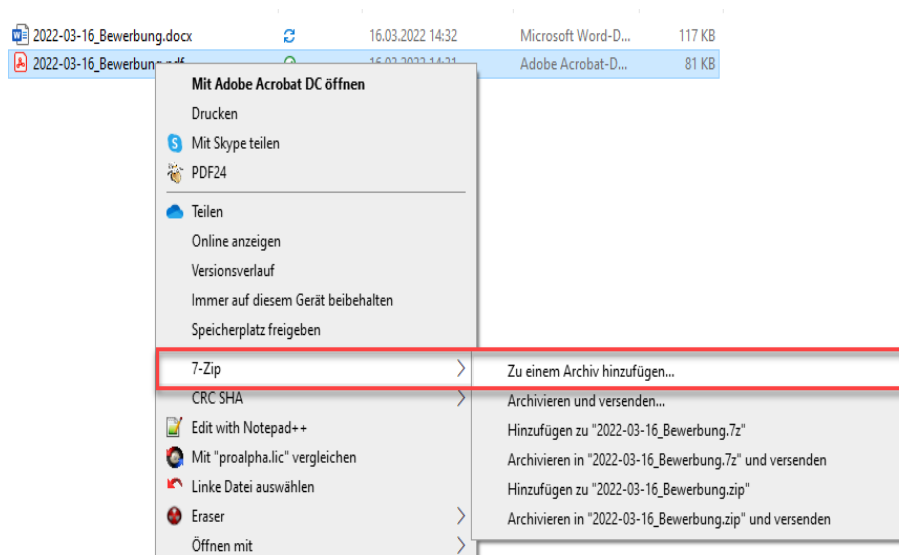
| | | | |
|---|---|---|---|
| 2022-03-16_Bewerbung.docx | 16.03.2022 14:32 | Microsoft Word-D... | 117 KB |
| 2022-03-16_Bewerbung.pdf | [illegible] | Adobe Acrobat-D... | 81 KB |

Mit Adobe Acrobat DC öffnen
Drucken
Mit Skype teilen
PDF24
Teilen
Online anzeigen
Versionsverlauf
Immer auf diesem Gerät beibehalten
Speicherplatz freigeben
7-Zip
CRC SHA
Edit with Notepad++
Mit "proalpha.lic" vergleichen
Linke Datei auswählen
Eraser
Öffnen mit

Zu einem Archiv hinzufügen...
Archivieren und versenden...
Hinzufügen zu "2022-03-16_Bewerbung.7z"
Archivieren in "2022-03-16_Bewerbung.7z" und versenden
Hinzufügen zu "2022-03-16_Bewerbung.zip"
Archivieren in "2022-03-16_Bewerbung.zip" und versenden